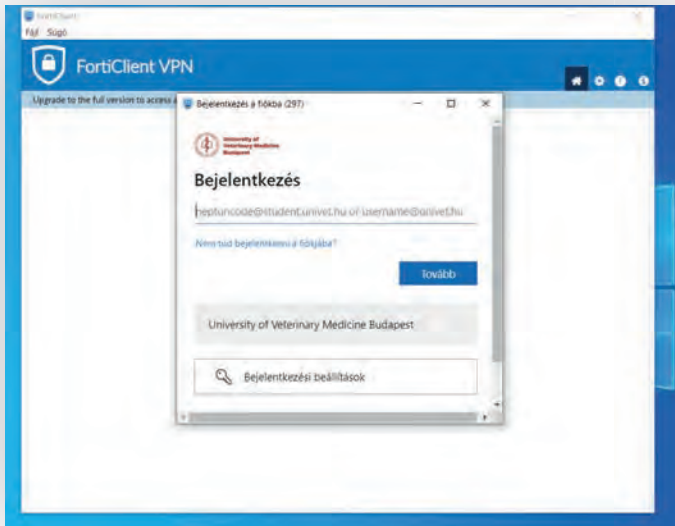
FortiClient
Fájl Súgó

FortiClient VPN

Upgrade to the full version to access a

Bejelentkezés a fiókba (297)

University of Veterinary Medicine Budapest

Bejelentkezés

neptuncode@student.univet.hu or username@univet.hu

Nem tud bejelentkezni a fiókjába?

Tovább

University of Veterinary Medicine Budapest

Bejelentkezési beállítások